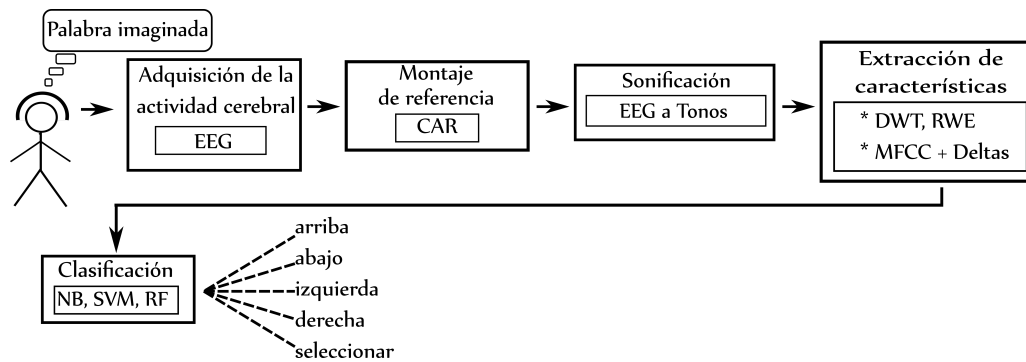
Palabra imaginada

Adquisición de la actividad cerebral

EEG

Montaje de referencia

CAR

Sonificación

EEG a Tonos

Extracción de características

* DWT, RWE
* MFCC + Deltas

Clasificación

NB, SVM, RF

arriba
abajo
izquierda
derecha
seleccionar